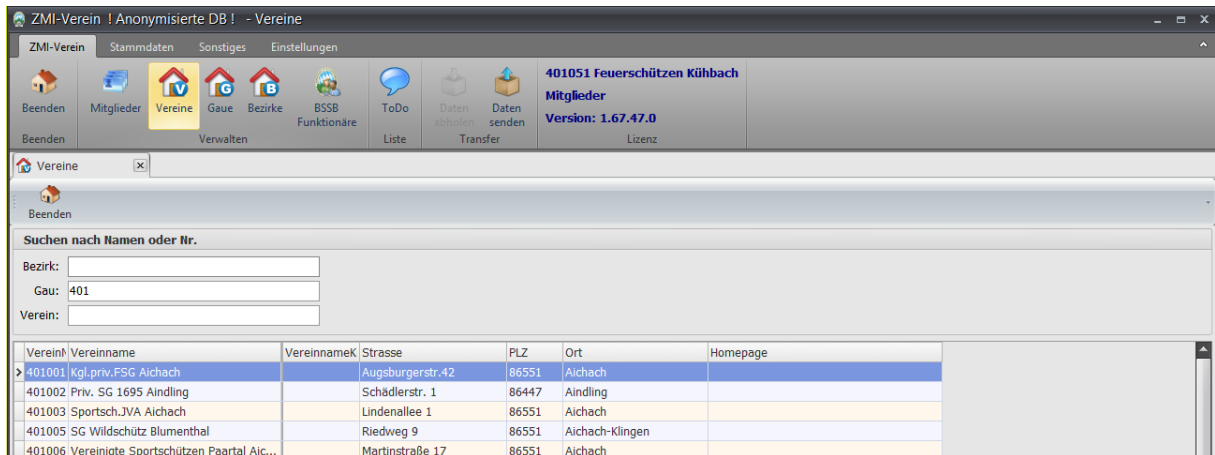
ZMI-Verein ! Anonymisierte DB ! - Vereine

ZMI-Verein Stammdaten Sonstiges Einstellungen

Beenden
Beenden

Mitglieder Vereine Gaue Bezirke BSSB Funktionäre
Verwalten

ToDo
Liste

Daten abholen Daten senden
Transfer

401051 Feuerschützen Kühbach
Mitglieder
Version: 1.67.47.0
Lizenz

Vereine

Beenden

Suchen nach Namen oder Nr.

Bezirk:
Gau: 401
Verein:

| VereinN | Vereinname | VereinnameK | Strasse | PLZ | Ort | Homepage |
|---|---|---|---|---|---|---|
| 401001 | Kgl.priv.FSG Aichach | | Augsburgerstr.42 | 86551 | Aichach | |
| 401002 | Priv. SG 1695 Aindling | | Schädlerstr. 1 | 86447 | Aindling | |
| 401003 | Sportsch.JVA Aichach | | Lindenallee 1 | 86551 | Aichach | |
| 401005 | SG Wildschütz Blumenthal | | Riedweg 9 | 86551 | Aichach-Klingen | |
| 401006 | Vereinigte Sportschützen Paartal Aic... | | Martinstraße 17 | 86551 | Aichach | |